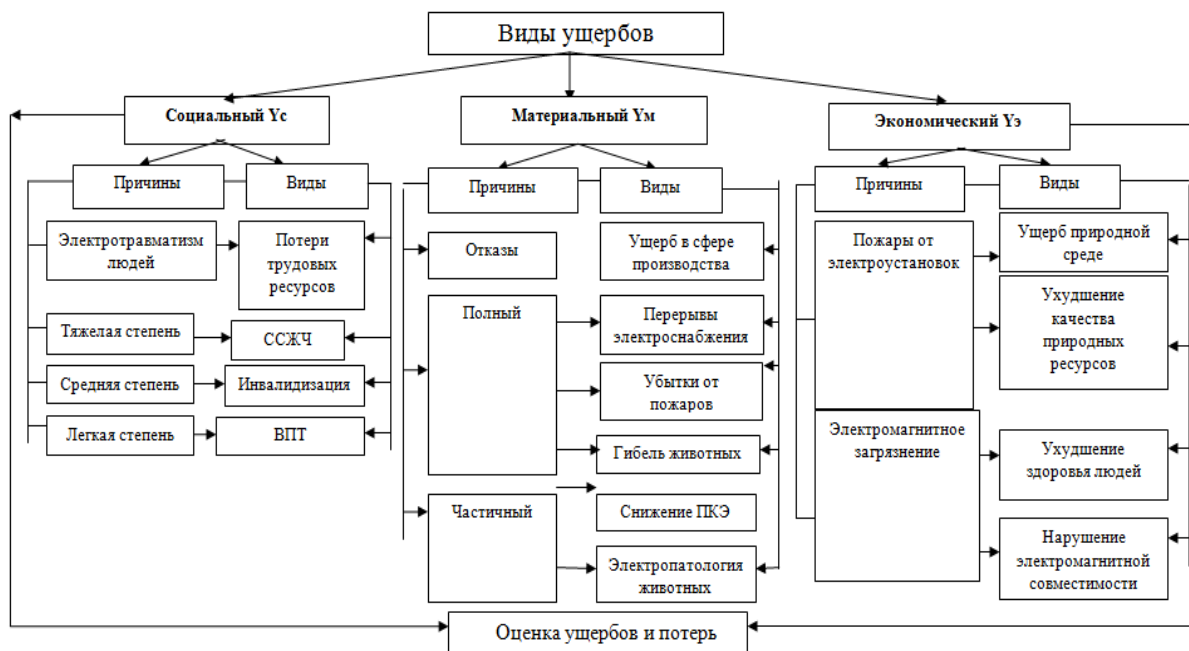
Виды ущербов

Социальный Yс

Причины

Виды

Электротравматизм людей

Потери трудовых ресурсов

Тяжелая степень

ССЖЧ

Средняя степень

Инвализидация

Легкая степень

ВПТ

Материальный Yм

Причины

Виды

Отказы

Ущерб в сфере производства

Полный

Перерывы электроснабжения

Убытки от пожаров

Гибель животных

Частичный

Снижение ПКЭ

Электропатология животных

Экономический Yэ

Причины

Виды

Пожары от электроустановок

Ущерб природной среде

Ухудшение качества природных ресурсов

Электромагнитное загрязнение

Ухудшение здоровья людей

Нарушение электромагнитной совместимости

Оценка ущербов и потерь